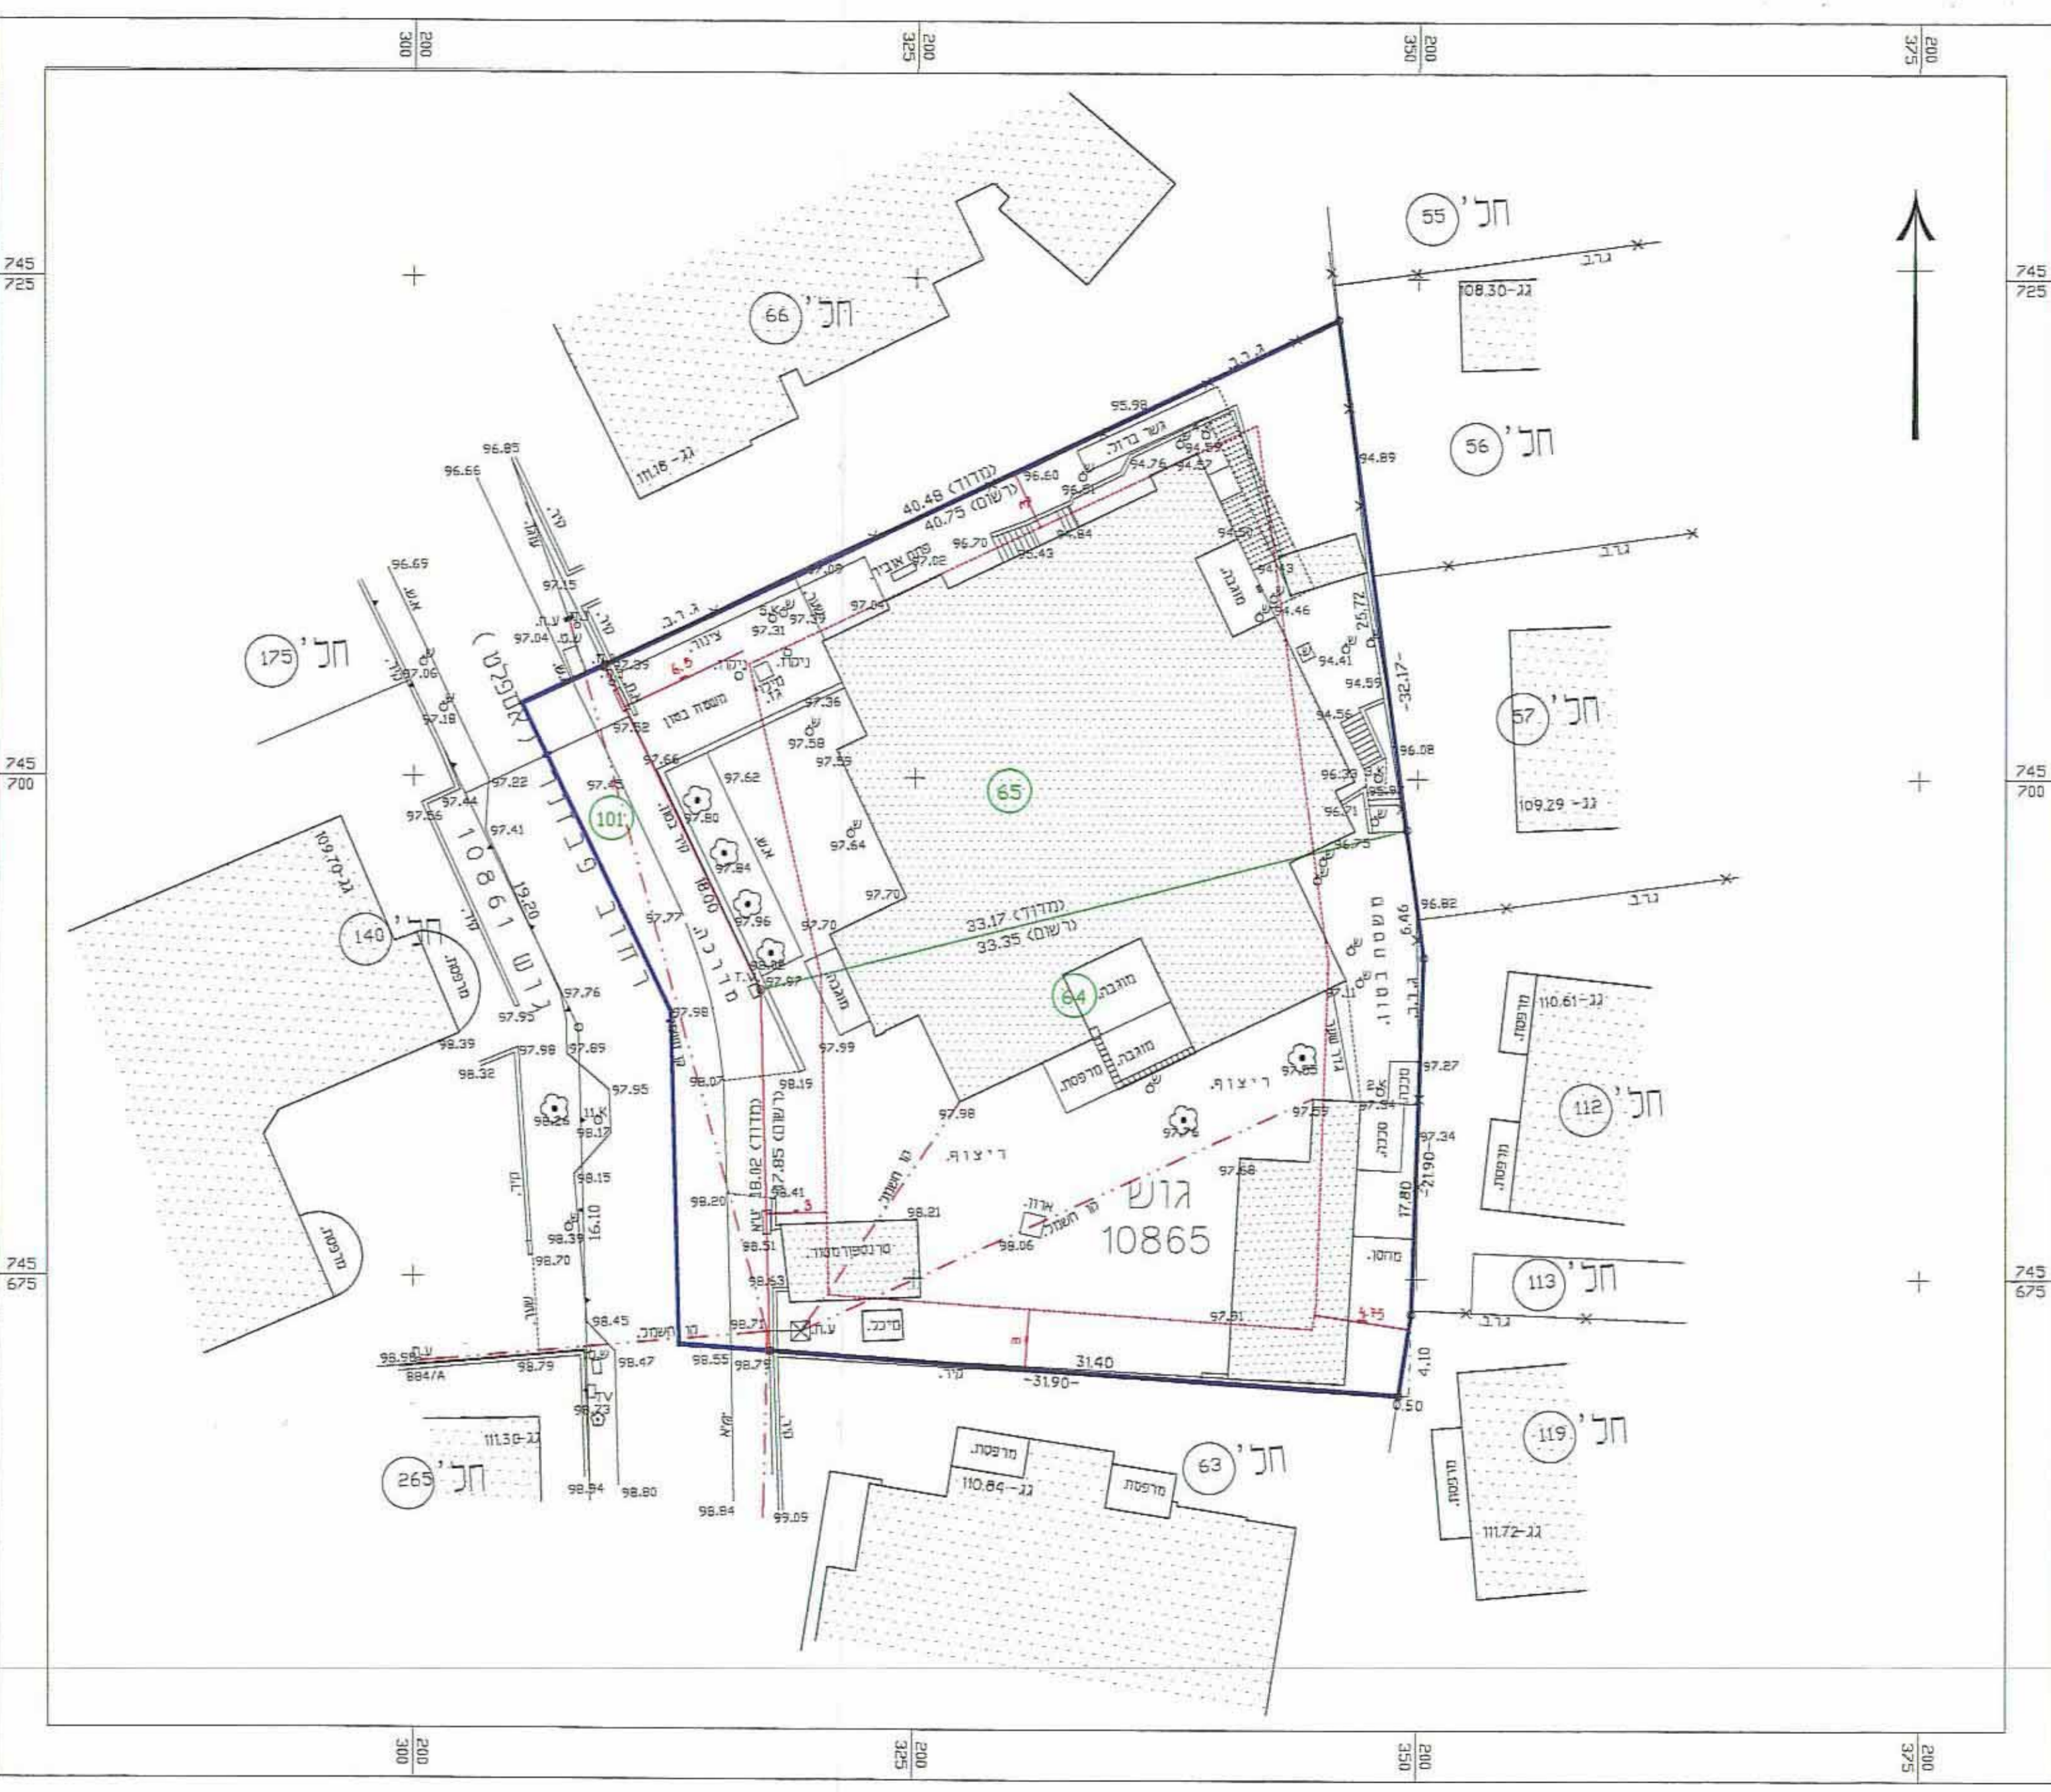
200
300
200
325
200
350
200
375

745
725
745
700
745
675

745
725
745
700
745
675

חל' 55
חל' 66
חל' 56
חל' 175
חל' 57
חל' 140
חל' 112
חל' 113
חל' 119
חל' 63
חל' 265

65
64
101

גוש
10865

גוש 10861
רחוב גורדון (אספלט)

40.48 (מדוד)
40.75 (רשום)
33.17 (מדוד)
33.35 (רשום)
28.02 (מדוד)
27.85 (רשום)

108.30-גג
111.18-גג
109.29-גג
109.70-גג
110.61-גג
111.30-גג
110.84-גג
111.72-גג

ג.ר.ב.
גשר ברזל
פתח אוורור
משטח בטון
מדרכה
מוגבה
מרפסת
ריצוף
מחסן
סככה
קיר
אש
ציפור
ניקוז
מיכל
ארון
קו חשמל
ע.ע.
ע.ח.
T.V.
TV
884/A
טרנספורמטור

95.98
96.85
96.66
96.60
96.70
96.69
97.15
97.04
97.06
97.18
97.22
97.44
97.56
97.41
97.76
97.95
98.39
98.32
97.98
97.89
97.95
98.24
98.17
98.15
98.39
98.70
98.45
98.47
98.59
98.79
98.73
98.94
98.80
98.84
99.09
98.55
98.75
98.71
98.63
98.51
98.41
98.20
98.21
98.07
98.19
97.99
97.98
97.97
97.96
97.84
97.80
97.77
97.70
97.64
97.62
97.66
97.62
97.45
97.58
97.59
97.36
97.31
97.37
97.04
97.09
97.02
97.39
96.43
96.84
94.76
94.57
94.89
94.59
94.43
94.46
94.41
94.59
94.56
96.08
96.33
95.91
96.71
96.75
96.82
97.11
97.85
97.27
97.34
97.59
97.76
97.68
98.06
97.81
0.50

31.40
-31.90-
19.20
18.00
16.10
25.72
-32.17-
6.46
-21.90-
17.80
4.10
6.5
4.75
3